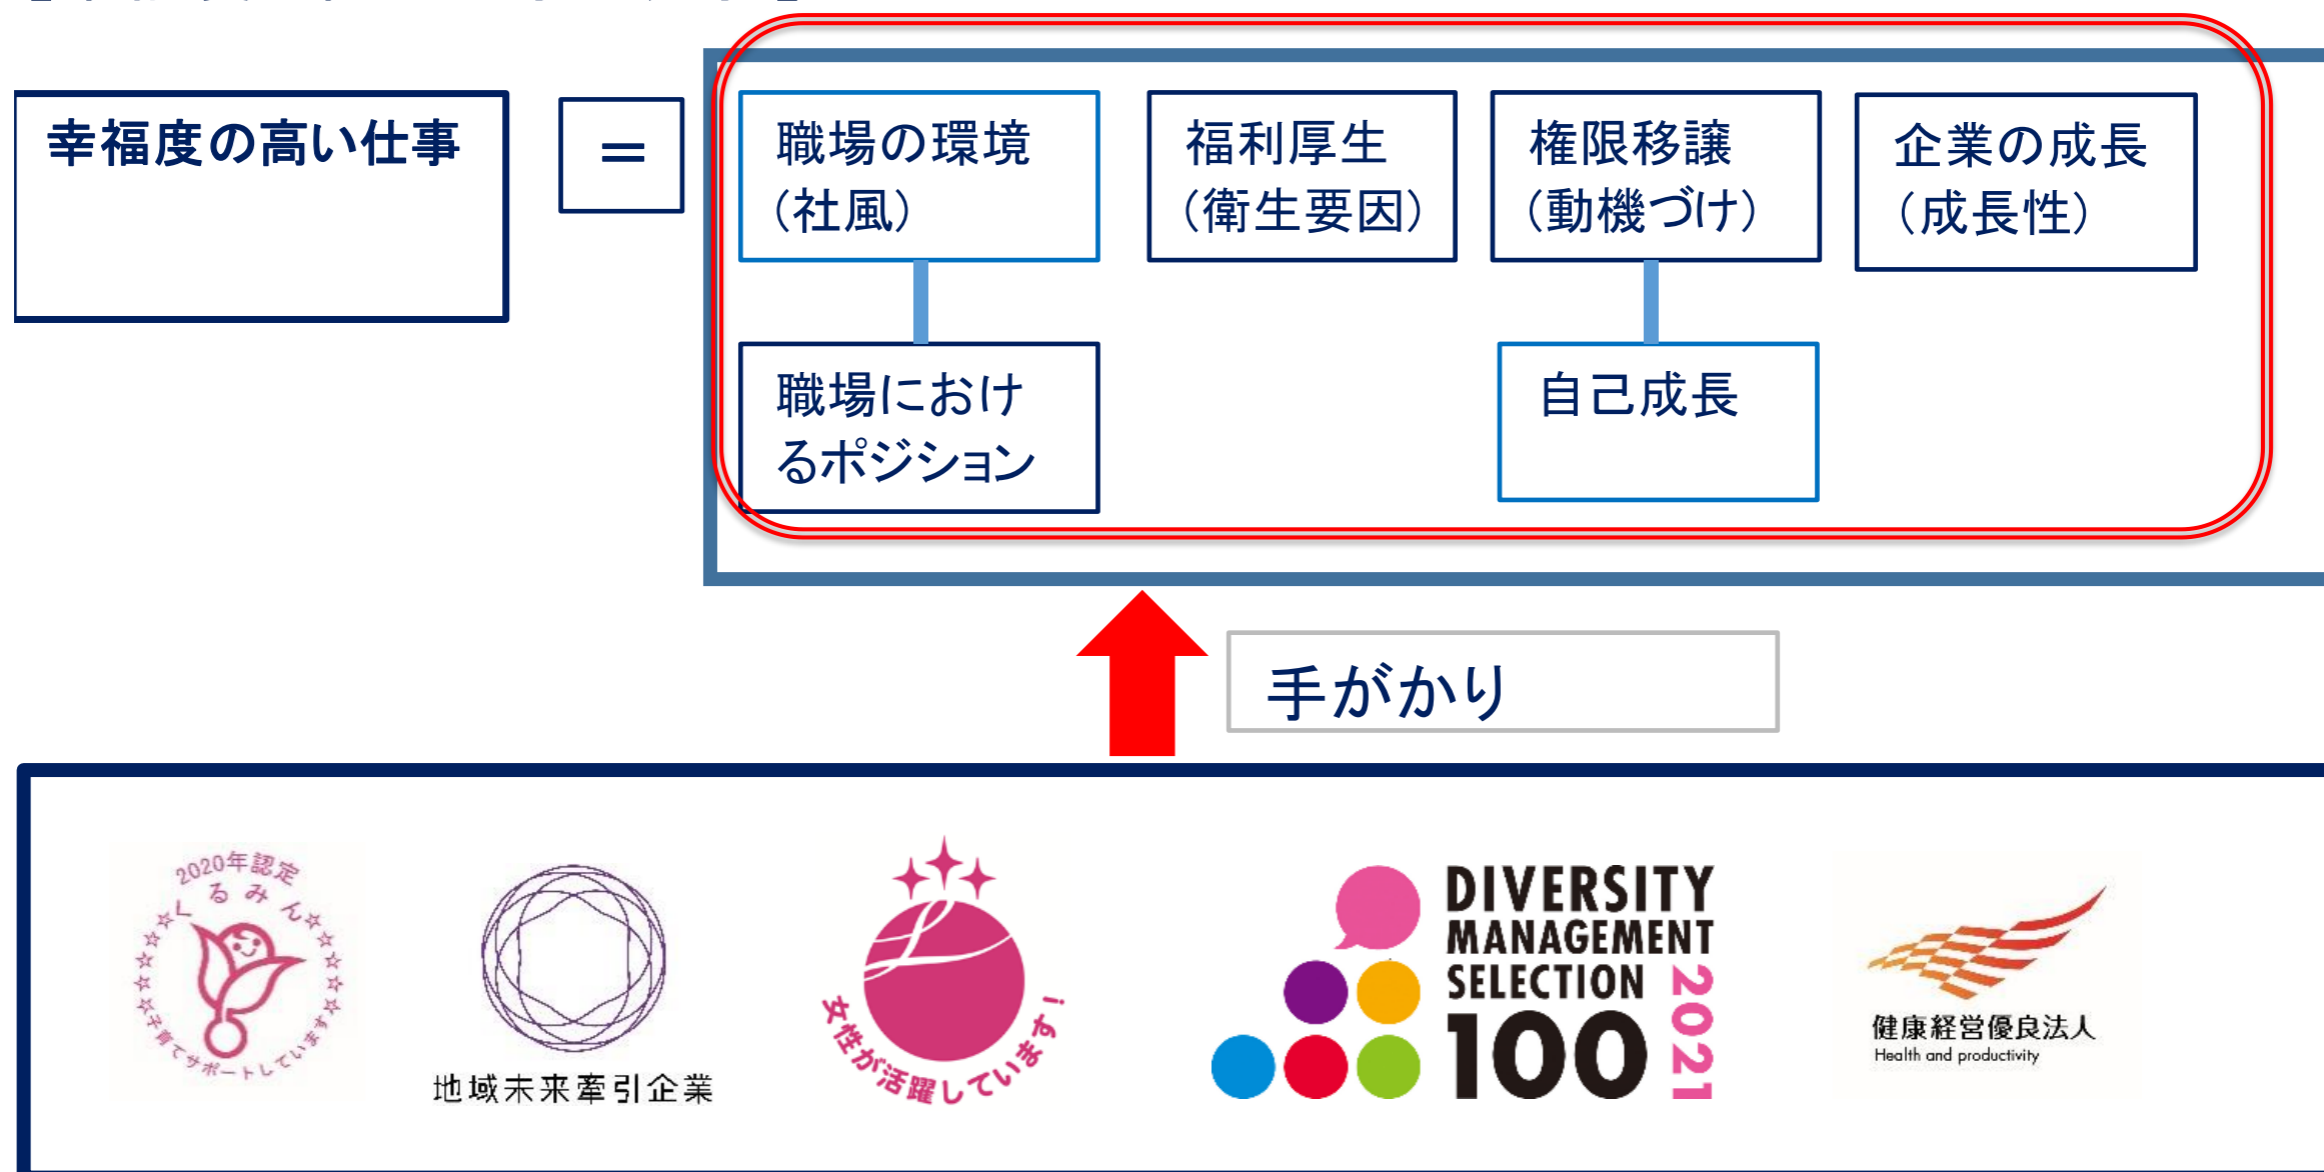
幸福度の高い仕事

＝

職場の環境（社風）

職場におけるポジション

福利厚生（衛生要因）

権限移譲（動機づけ）

自己成長

企業の成長（成長性）

手がかり

2020年認定
くるみん
子育てサポートしています

地域未来牽引企業

女性が活躍しています！

DIVERSITY MANAGEMENT SELECTION 100 2021

健康経営優良法人
Health and productivity